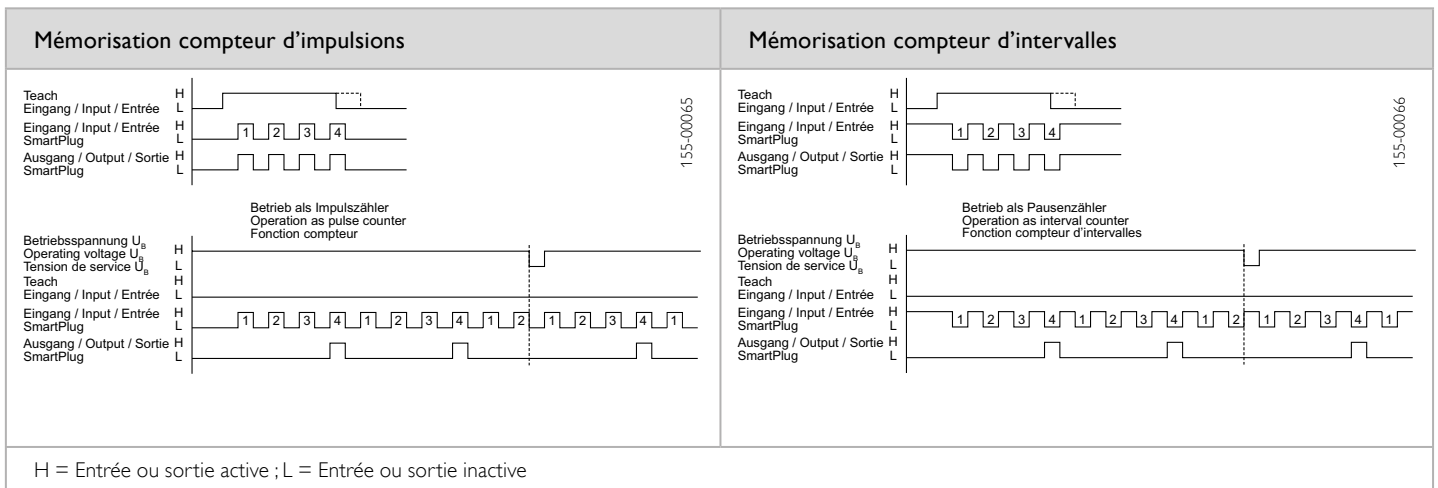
Mémorisation compteur d'impulsions

Teach
Eingang / Input / Entrée
H
L
Eingang / Input / Entrée
SmartPlug
H
L
1 2 3 4
Ausgang / Output / Sortie
SmartPlug
H
L

155-00065

Betrieb als Impulszähler
Operation as pulse counter
Fonction compteur

Betriebsspannung $U_B$
Operating voltage $U_B$
Tension de service $U_B$
H
L
Teach
Eingang / Input / Entrée
H
L
Eingang / Input / Entrée
SmartPlug
H
L
1 2 3 4 1 2 3 4 1 2 1 2 3 4 1
Ausgang / Output / Sortie
SmartPlug
H
L

Mémorisation compteur d'intervalles

Teach
Eingang / Input / Entrée
H
L
Eingang / Input / Entrée
SmartPlug
H
L
1 2 3 4
Ausgang / Output / Sortie
SmartPlug
H
L

155-00066

Betrieb als Pausenzähler
Operation as interval counter
Fonction compteur d'intervalles

Betriebsspannung $U_B$
Operating voltage $U_B$
Tension de service $U_B$
H
L
Teach
Eingang / Input / Entrée
H
L
Eingang / Input / Entrée
SmartPlug
H
L
1 2 3 4 1 2 3 4 1 2 1 2 3 4 1
Ausgang / Output / Sortie
SmartPlug
H
L

H = Entrée ou sortie active ; L = Entrée ou sortie inactive